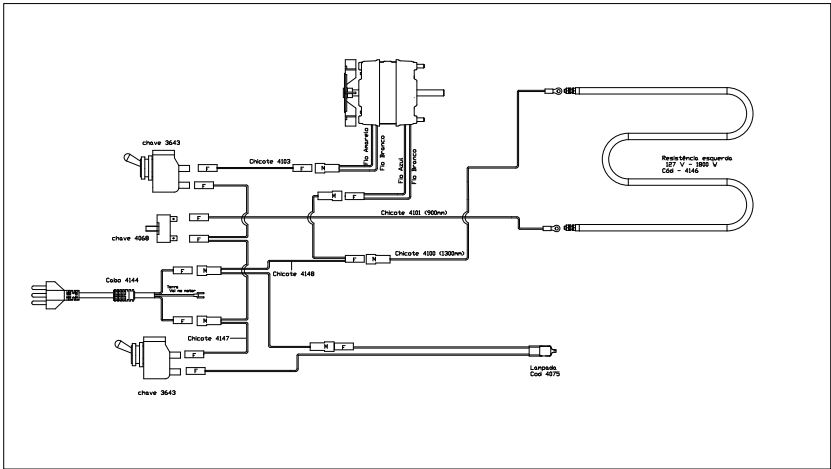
chave 3643

F

F

Chicote 4103

F

M

Fio Amarelo

Fio Branco

Fio Azul

Fio Branco

M

F

Resistência esquerda
127 V - 1000 W
Cód - 4146

F

chave 4060

F

Chicote 4101 (900mm)

F

F

M

Chicote 4100 (1300mm)

Cabo 4144

F

M

Chicote 4148

Terra
Vai no motor

F

M

Chicote 4147

M

F

F

F

Lampada
Cod 4075

chave 3643